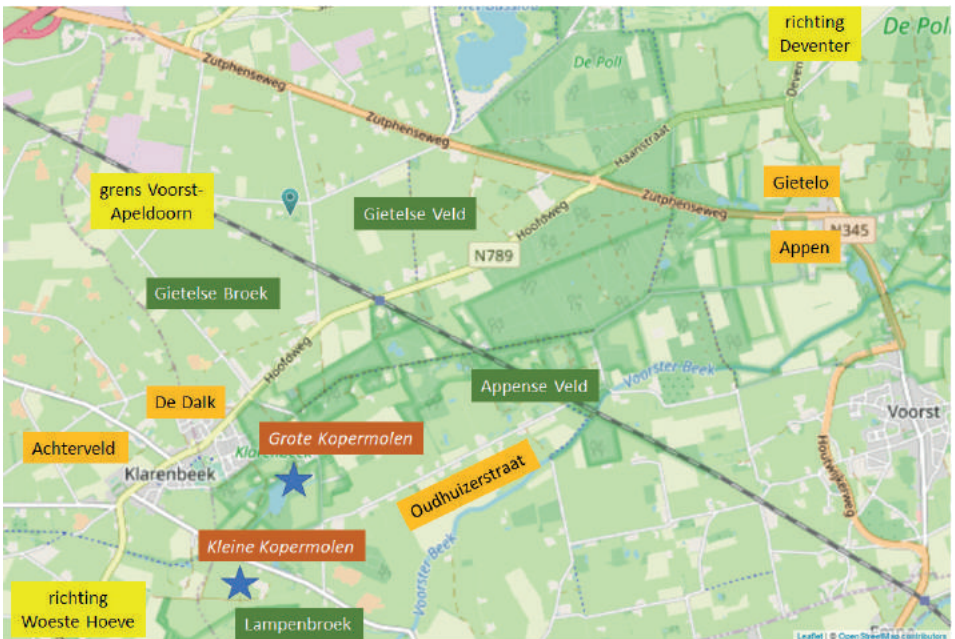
richting Deventer

De Poll

De Poll

Zutphenseweg

Zutphenseweg

Haarstraat

Zutphenseweg

grens Voorst-Apeldoorn

Gietelse Veld

Hoofdweg

Gietelo

N345

Appen

N789

Gietelse Broek

Hoofdweg

Appense Veld

Voorster Beek

De Dalk

Voorst

Grote Kopermolen

Achterveld

Klarenbeek

Oudhuizerstraat

Kleine Kopermolen

Voorster Beek

richting Woeste Hoeve

Lampenbroek

Leaflet | © OpenStreetMap contributors